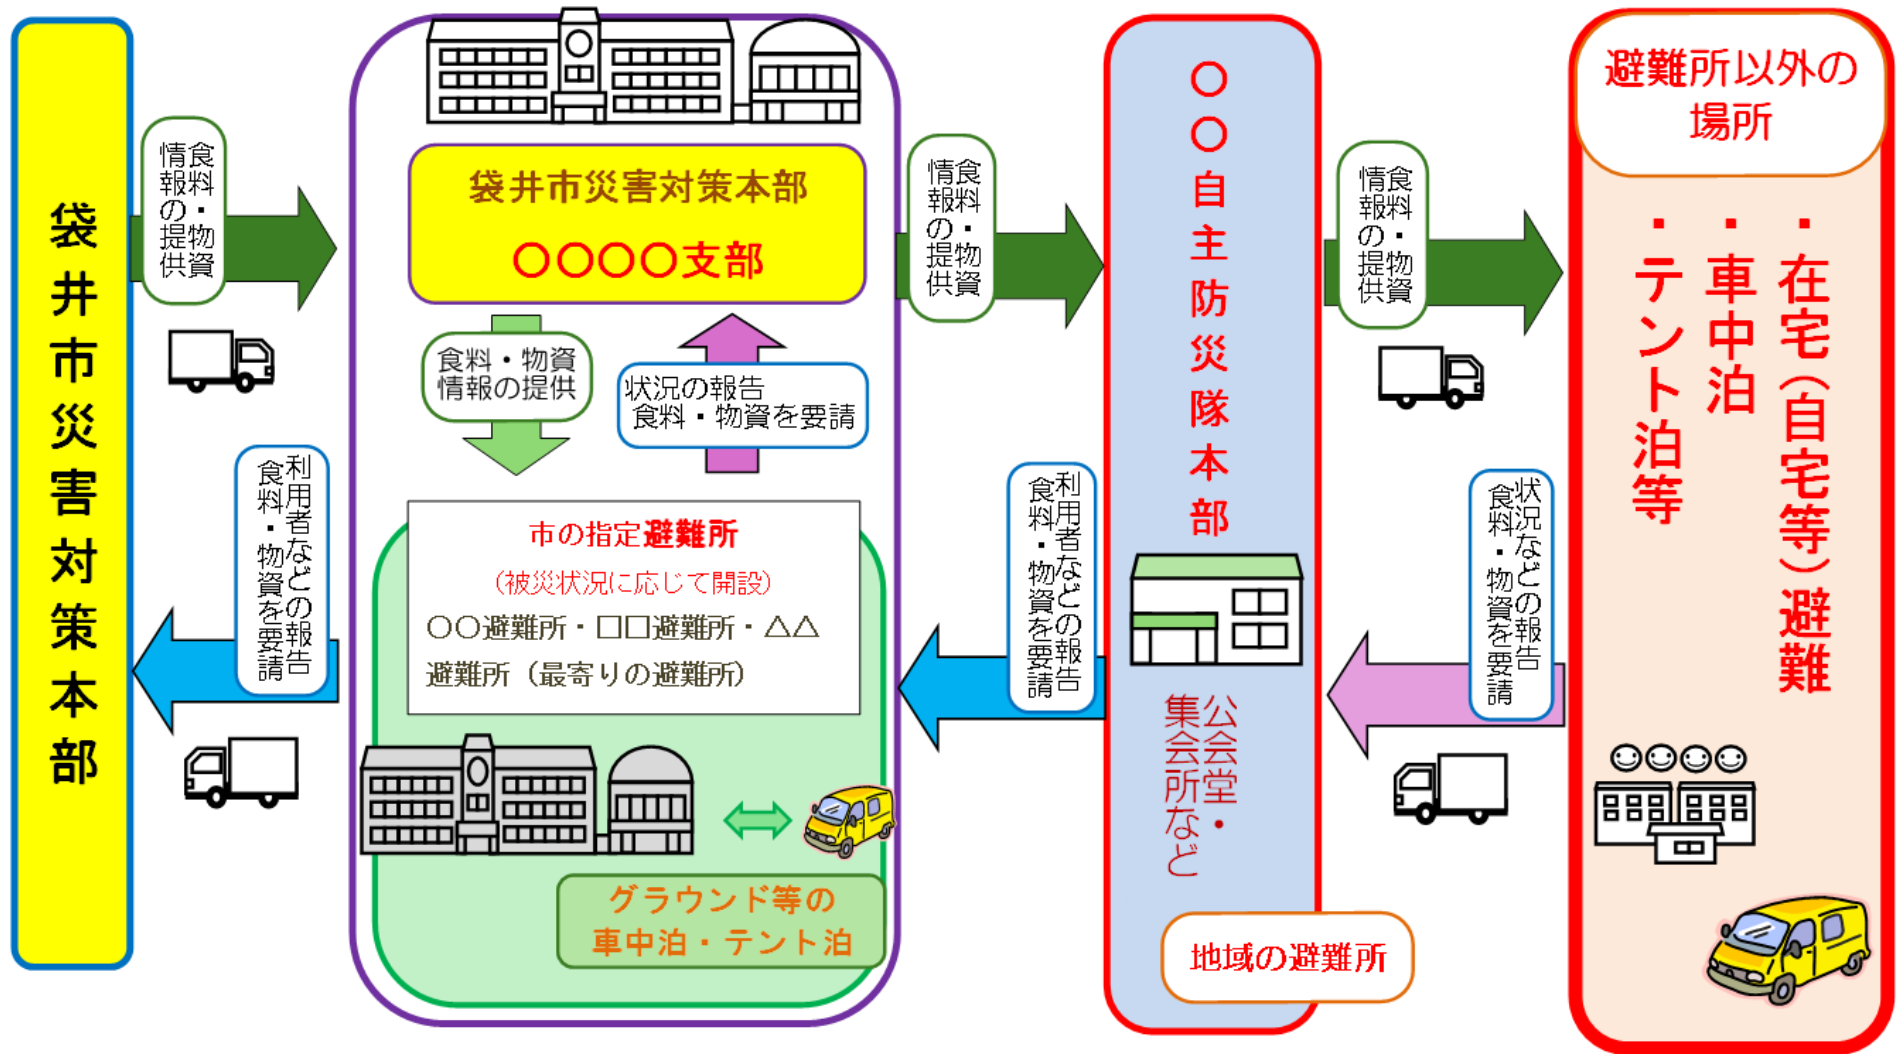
袋井市災害対策本部

食料・物資情報の提供

利用者などの報告
食料・物資を要請

袋井市災害対策本部
○○○○支部

食料・物資
情報の提供

状況の報告
食料・物資を要請

市の指定避難所
(被災状況に応じて開設)
○○避難所・□□避難所・△△避難所（最寄りの避難所）

グラウンド等の
車中泊・テント泊

食料・物資情報の提供

利用者などの報告
食料・物資を要請

○○自主防災隊本部

公会堂・集会所など

地域の避難所

食料・物資情報の提供

状況などの報告
食料・物資を要請

避難所以外の場所

・在宅（自宅等）避難
・車中泊
・テント泊等